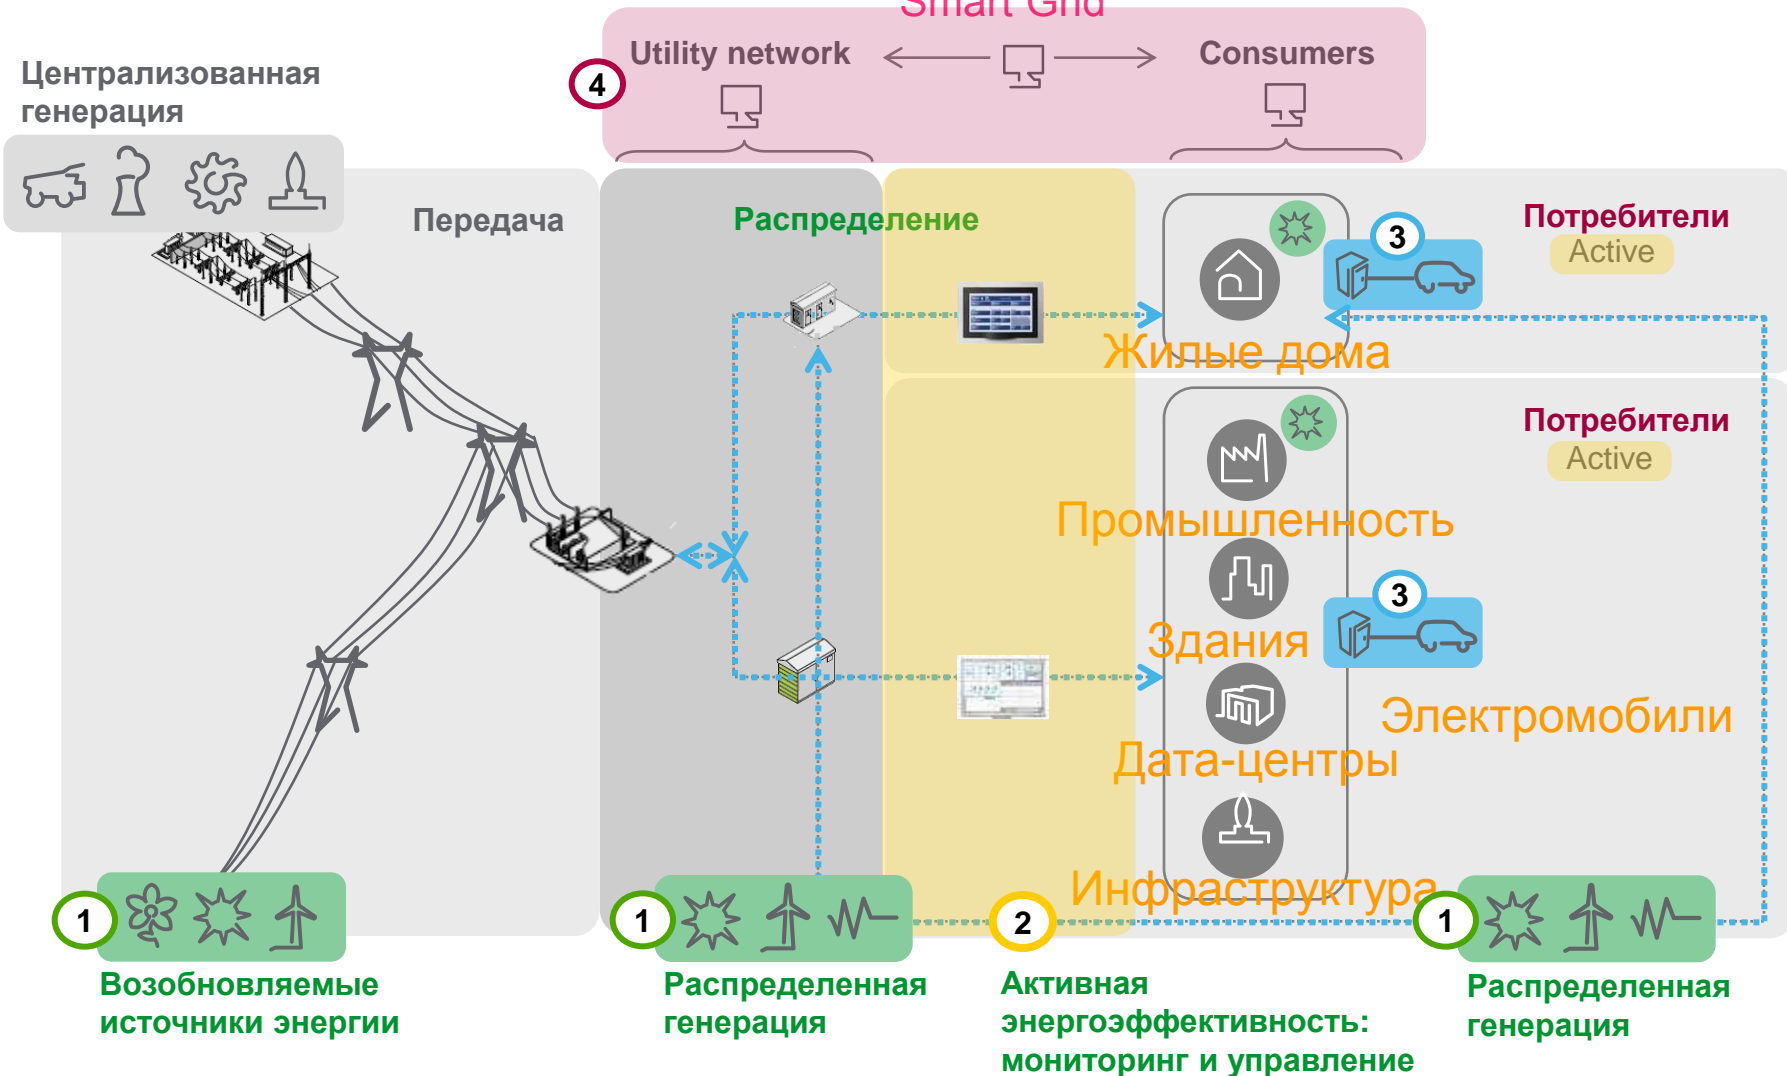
Smart Grid

Utility network

Consumers

4

Централизованная генерация

Передача

Распределение

Потребители

Active

3

Жилые дома

Потребители

Active

Промышленность

3

Здания

Электромобили

Дата-центры

Инфраструктура

1

Возобновляемые источники энергии

1

Распределенная генерация

2

Активная энергоэффективность: мониторинг и управление

1

Распределенная генерация